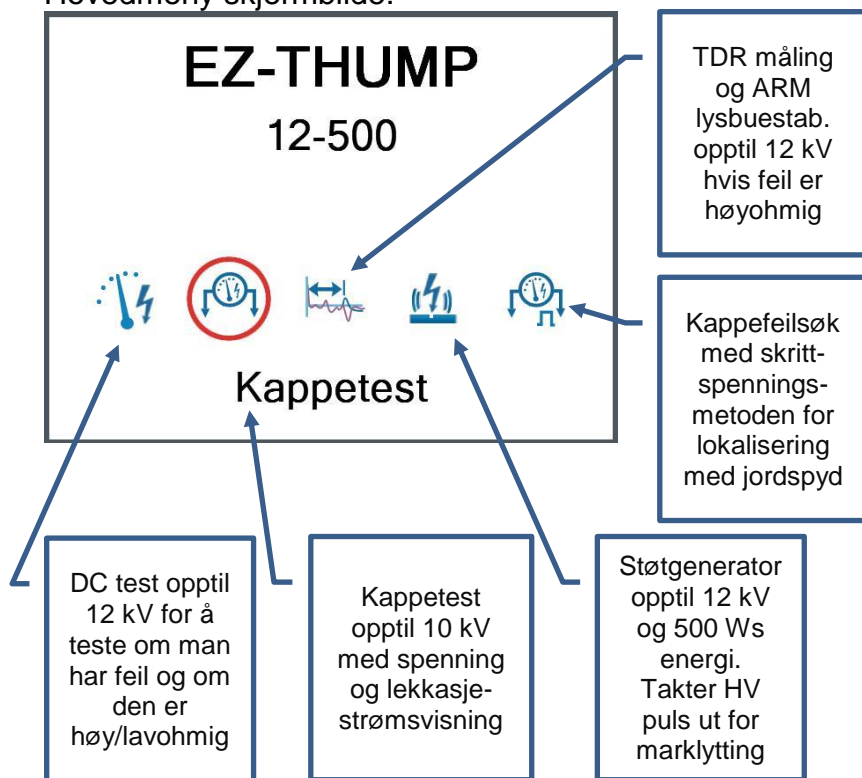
Hovedmeny skjermbilde:

EZ-THUMP
12-500

Kappetest

TDR måling og ARM lysbuestab. opptil 12 kV hvis feil er høyohmig

Kappefeilsøk med skrittspenningsmetoden for lokalisering med jordspyd

DC test opptil 12 kV for å teste om man har feil og om den er høy/lavohmig

Kappetest opptil 10 kV med spenning og lekkasjestrømsvisning

Støtgenerator opptil 12 kV og 500 Ws energi. Takter HV puls ut for marklytting